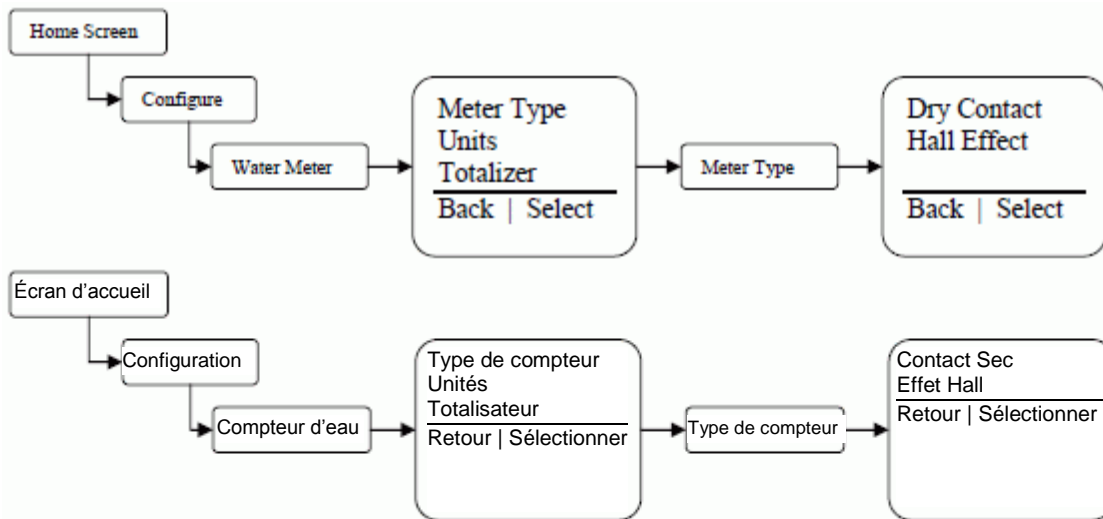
Home Screen

Configure

Water Meter

Meter Type
Units
Totalizer
Back | Select

Meter Type

Dry Contact
Hall Effect
Back | Select

Écran d'accueil

Configuration

Compteur d'eau

Type de compteur
Unités
Totalisateur
Retour | Sélectionner

Type de compteur

Contact Sec
Effet Hall
Retour | Sélectionner